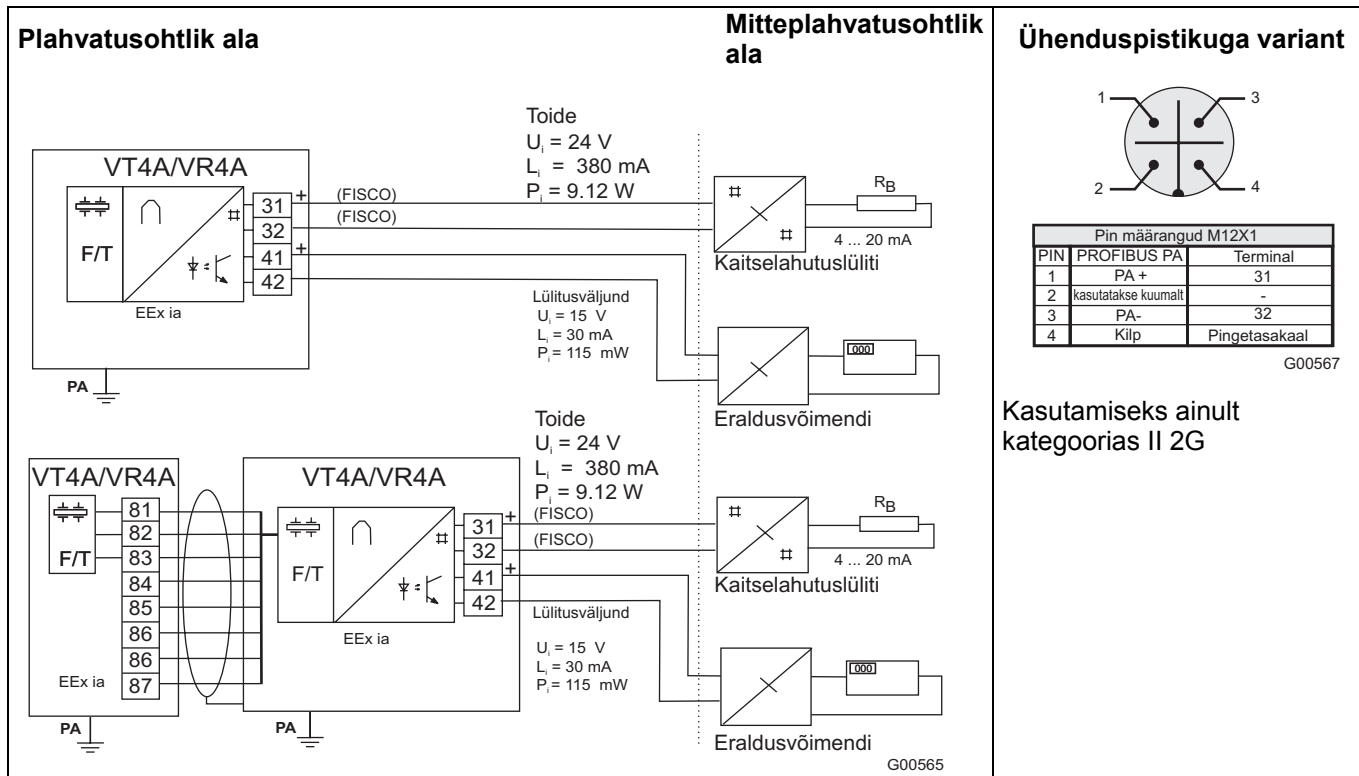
Plahvatusohtlik ala

Mitteplahvatusohtlik ala

Ühenduspistikuga variant

Toide
$U_i$ = 24 V
$L_i$ = 380 mA
$P_i$ = 9.12 W

VT4A/VR4A

F/T

31 +
32
41 +
42

EEx ia

(FISCO)
(FISCO)

$R_B$

4 ... 20 mA

Kaitselahutuslüliti

Lülitusväljund
$U_i$ = 15 V
$L_i$ = 30 mA
$P_i$ = 115 mW

000

PA

Eraldusvõimendi

Toide
$U_i$ = 24 V
$L_i$ = 380 mA
$P_i$ = 9.12 W

VT4A/VR4A

F/T

81
82
83
84
85
86
86
87

EEx ia

PA

VT4A/VR4A

F/T

31 +
32
41 +
42

EEx ia

(FISCO)
(FISCO)

$R_B$

4 ... 20 mA

Kaitselahutuslüliti

Lülitusväljund

$U_i$ = 15 V
$L_i$ = 30 mA
$P_i$ = 115 mW

000

PA

Eraldusvõimendi

G00565

1
2
3
4

| Pin määrangud M12X1 | | |
|---|---|---|
| PIN | PROFIBUS PA | Terminal |
| 1 | PA + | 31 |
| 2 | kasutatakse kuumalt | - |
| 3 | PA- | 32 |
| 4 | Kilp | Pingetasakaal |

G00567

Kasutamiseks ainult kategoorias II 2G